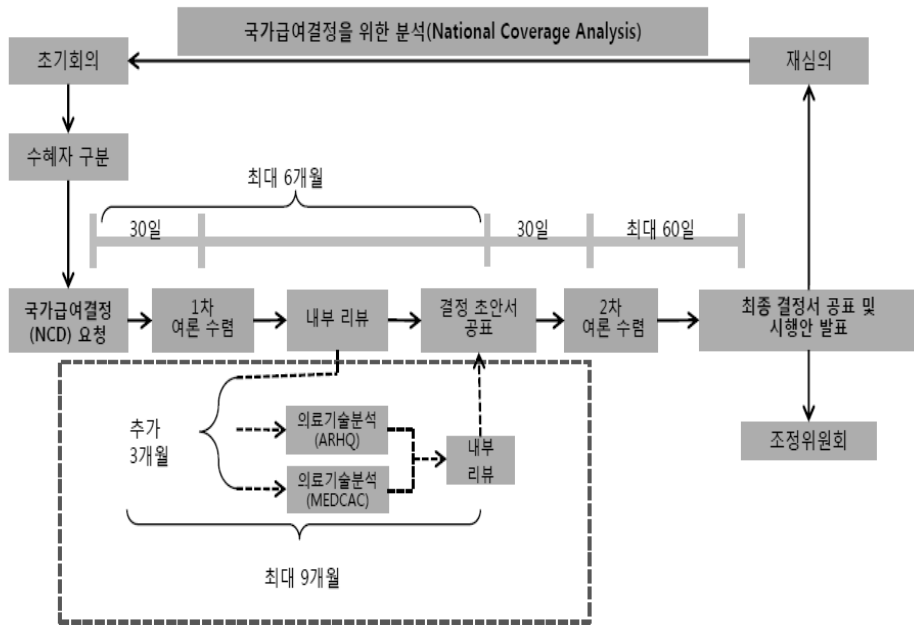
국가급여결정을 위한 분석(National Coverage Analysis)

조기회의

재심의

수혜자 구분

최대 6개월

30일

30일

최대 60일

국가급여결정 (NCD) 요청

1차 여론 수렴

내부 리뷰

결정 초안서 공표

2차 여론 수렴

최종 결정서 공표 및 시행안 발표

추가 3개월

의료기술분석 (ARHQ)

의료기술분석 (MEDCAC)

내부 리뷰

조정위원회

최대 9개월